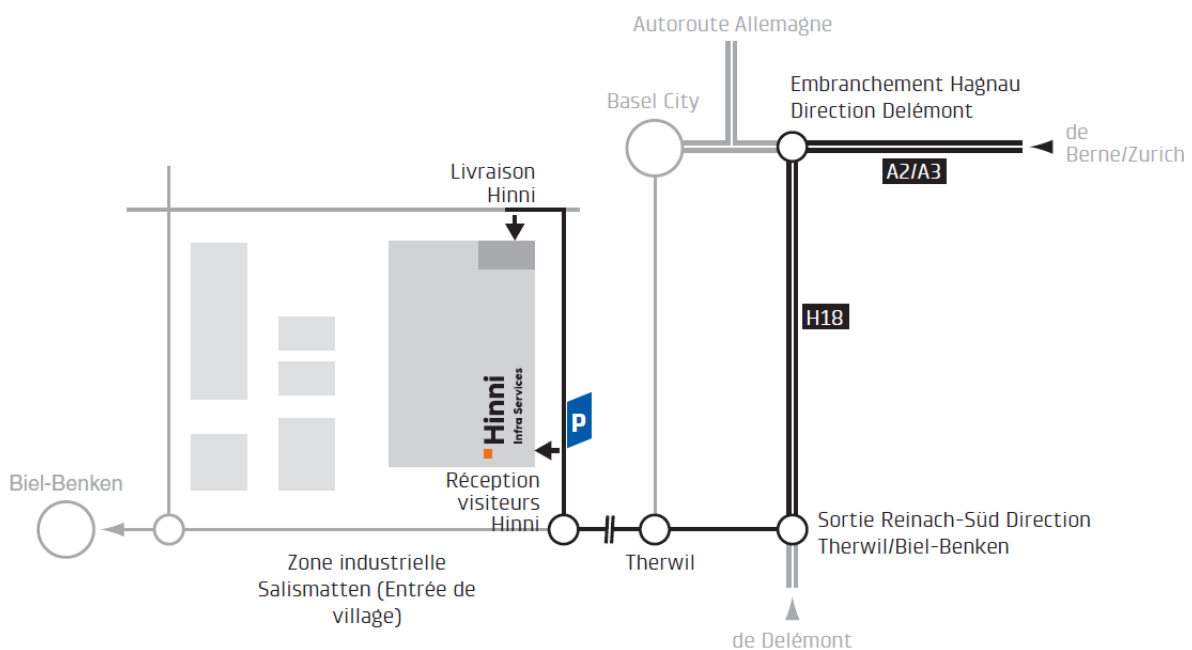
Autoroute Allemagne

Basel City

Embranchement Hagnau
Direction Delémont

de
Berne/Zurich

A2/A3

Livraison
Hinni

H18

Hinni
Infra Services

P

Réception
visiteurs
Hinni

Biel-Benken

Sortie Reinach-Süd Direction
Therwil/Biel-Benken

Zone industrielle
Salismatten (Entrée de
village)

Therwil

de Delémont